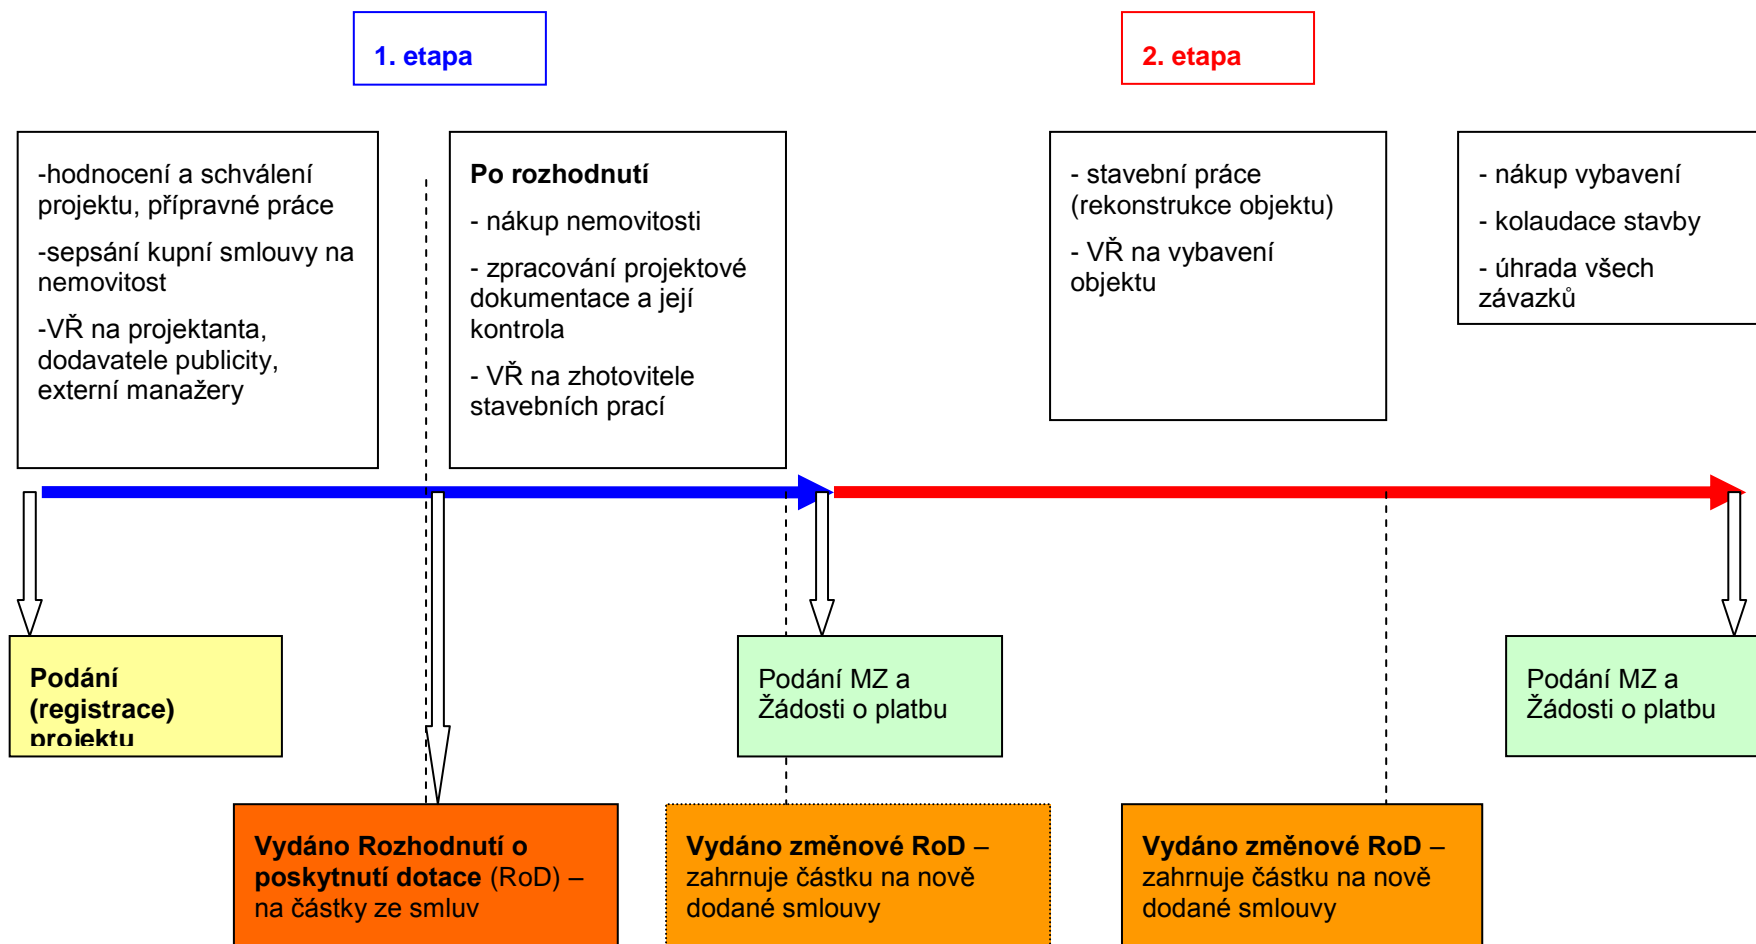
1. etapa

2. etapa

-hodnocení a schválení projektu, přípravné práce

-sepsání kupní smlouvy na nemovitost

-VŘ na projektanta, dodavatele publicity, externí manažery

Po rozhodnutí

- nákup nemovitosti

- zpracování projektové dokumentace a její kontrola

- VŘ na zhotovitele stavebních prací

- stavební práce (rekonstrukce objektu)

- VŘ na vybavení objektu

- nákup vybavení

- kolaudace stavby

- úhrada všech závazků

Podání (registrace) projektu

Podání MZ a Žádosti o platbu

Podání MZ a Žádosti o platbu

Vydáno Rozhodnutí o poskytnutí dotace (RoD) – na částky ze smluv

Vydáno změnové RoD – zahrnuje částku na nově dodané smlouvy

Vydáno změnové RoD – zahrnuje částku na nově dodané smlouvy